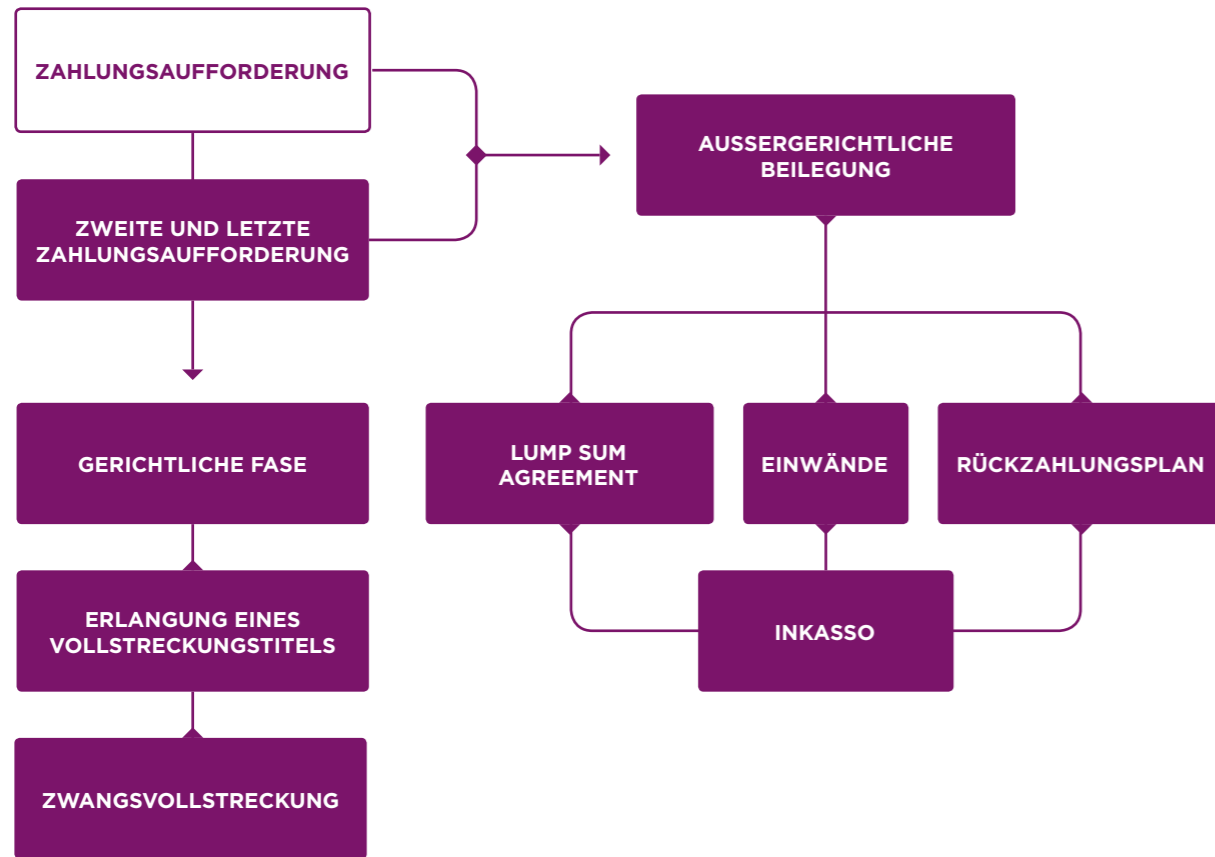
ZAHLUNGSAUFFORDERUNG

ZWEITE UND LETZTE ZAHLUNGSAUFFORDERUNG

AUSSERGERICHTLICHE BEILEGUNG

GERICHTLICHE FASE

LUMP SUM AGREEMENT

EINWÄNDE

RÜCKZAHLUNGSPLAN

ERLANGUNG EINES VOLLSTRECKUNGSTITELS

INKASSO

ZWANGSVOLLSTRECKUNG